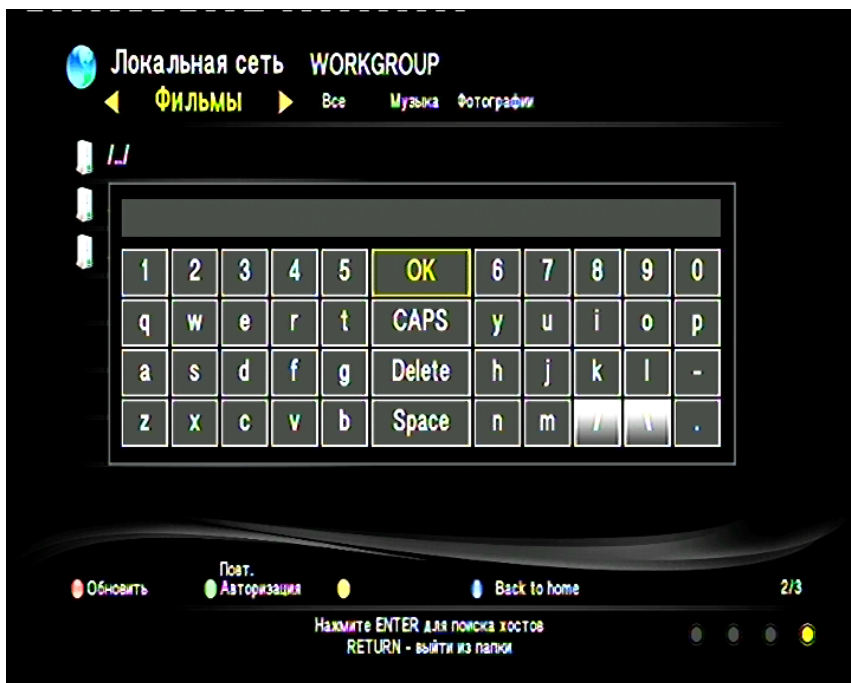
Локальная сеть WORKGROUP

Фильмы Все Музыка Фотографии

/../

| 1 | 2 | 3 | 4 | 5 | OK | 6 | 7 | 8 | 9 | 0 |
|---|---|---|---|---|---|---|---|---|---|---|
| q | w | e | r | t | CAPS | y | u | i | o | p |
| a | s | d | f | g | Delete | h | j | k | l | - |
| z | x | c | v | b | Space | n | m | / | \ | . |

Обновить Повт. Авторизация Back to home 2/3

Нажмите ENTER для поиска хостов
RETURN - выйти из папки